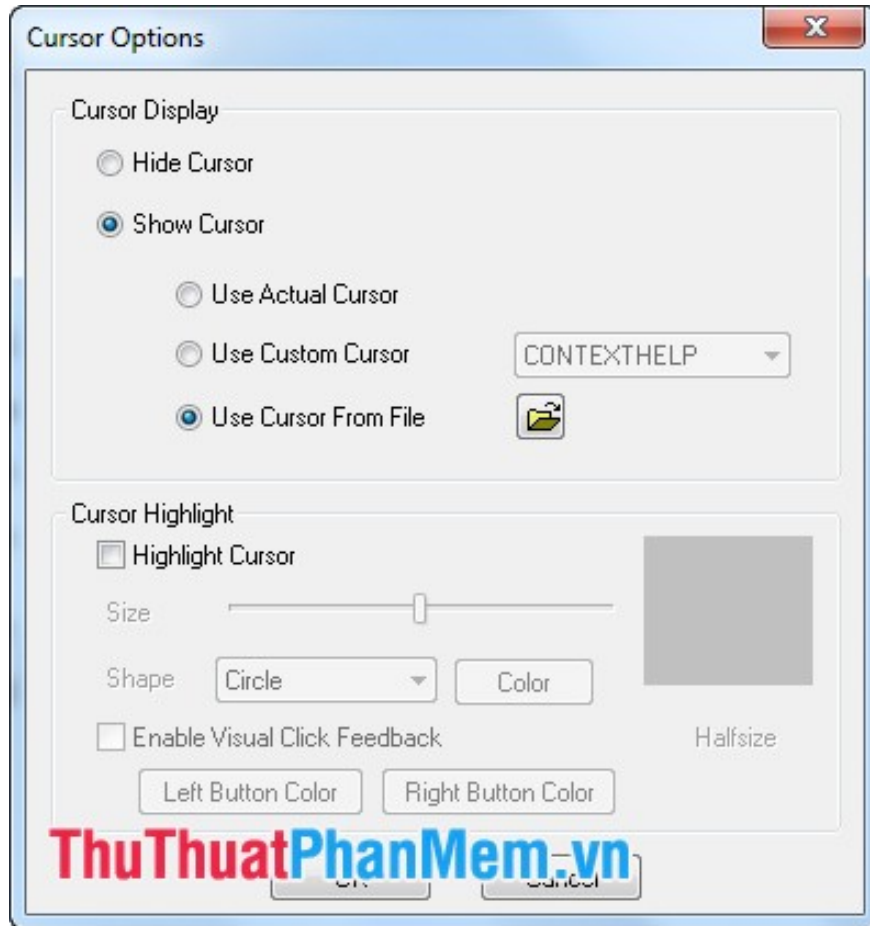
Cursor Options

Cursor Display

Hide Cursor

Show Cursor

Use Actual Cursor

Use Custom Cursor

CONTEXTHELP

Use Cursor From File

Cursor Highlight

Highlight Cursor

Size

Shape

Circle

Color

Halfsize

Enable Visual Click Feedback

Left Button Color

Right Button Color

ThuThuatPhanMem.vn

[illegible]

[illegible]